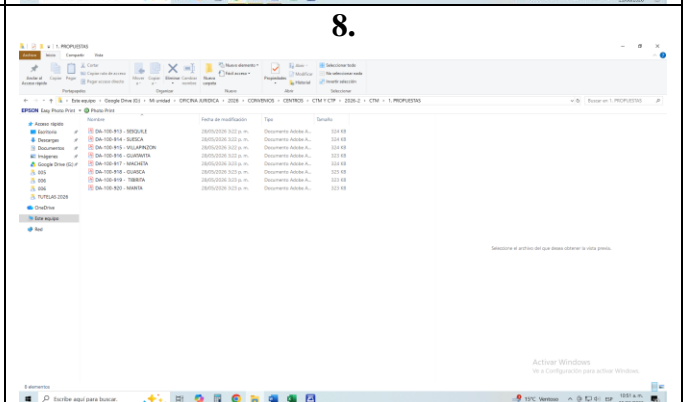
8.

1. PROPUESTAS

Archivo Inicio Compartir Vista

Cortar
Copiar ruta de acceso
Pegar acceso directo
Anclar al Acceso rápido Copiar Pegar
Portapapeles
Mover a Copiar a Eliminar Cambiar nombre
Organizar
Nueva carpeta
Nuevo elemento
Fácil acceso
Nuevo
Propiedades
Abrir
Modificar
Historial
Abrir
Seleccionar todo
No seleccionar nada
Invertir selección
Seleccionar

Este equipo > Google Drive (G:) > Mi unidad > OFICINA JURIDICA > 2026 > CONVENIOS > CENTROS > CTM Y CTP > 2026-2 > CTM > 1. PROPUESTAS

Buscar en 1. PROPUESTAS

EPSON Easy Photo Print Photo Print

| Nombre | Fecha de modificación | Tipo | Tamaño |
|---|---|---|---|
| DA-100-913 - SESQUILE | 28/05/2026 3:23 p. m. | Documento Adobe A... | 324 KB |
| DA-100-914 - SUESCA | 28/05/2026 3:23 p. m. | Documento Adobe A... | 324 KB |
| DA-100-915 - VILLAPINZON | 28/05/2026 3:23 p. m. | Documento Adobe A... | 324 KB |
| DA-100-916 - GUATAVITA | 28/05/2026 3:23 p. m. | Documento Adobe A... | 323 KB |
| DA-100-917 - MACHETA | 28/05/2026 3:23 p. m. | Documento Adobe A... | 324 KB |
| DA-100-918 - GUASCA | 28/05/2026 3:23 p. m. | Documento Adobe A... | 323 KB |
| DA-100-919 - TIBIRITA | 28/05/2026 3:23 p. m. | Documento Adobe A... | 323 KB |
| DA-100-920 - MANTA | 28/05/2026 3:23 p. m. | Documento Adobe A... | 323 KB |

Acceso rápido
Escritorio
Descargas
Documentos
Imágenes
Google Drive (G:)
005
006
006
TUTELAS 2026
OneDrive
Este equipo
Red

Seleccione el archivo del que desea obtener la vista previa.

Activar Windows
Ve a Configuración para activar Windows.

8 elementos

Escribe aquí para buscar.

15°C Ventoso ESP 10:01 a. m.